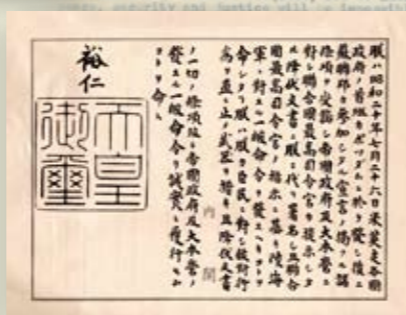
朕ハ昭和二十年七月二十六日米英支各國政府ノ首班カ「ポツダム」ニ於テ發シ爾後蘇聯邦カ參加シタル宣言ノ掲クル諸條項ヲ受諾シ帝國政府及大本營ニ對シ聯合國最高司令官カ提示シタル降伏文書ニ朕ニ代リ署名シ且聯合國最高司令官ノ指示ニ基キ陸海軍ニ對スル一般命令ヲ發スヘキコトヲ命シタリ朕ハ朕カ臣民ニ對シ敵對行爲ヲ直ニ止メ武器ヲ措キ且降伏文書ノ一切ノ條項竝ニ帝國政府及大本營ノ發スル一般命令ヲ誠實ニ履行セムコトヲ命ス

裕仁

天皇御璽

内閣